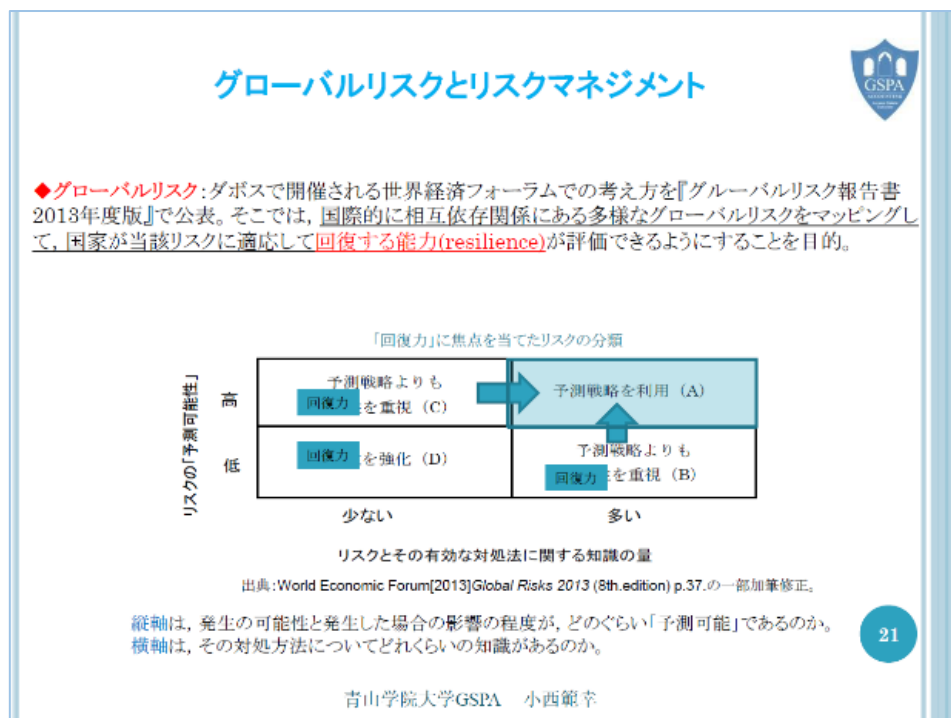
グローバルリスクとリスクマネジメント

GSPA

◆グローバルリスク：ダボスで開催される世界経済フォーラムでの考え方を『グルーバルリスク報告書2013年度版』で公表。そこでは，国際的に相互依存関係にある多様なグローバルリスクをマッピングして，国家が当該リスクに適応して回復する能力(resilience)が評価できるようにすることを目的。

「回復力」に焦点を当てたリスクの分類

リスクの「予測可能性」

高

低

予測戦略よりも 回復力 を重視（C）

予測戦略を利用（A）

回復力 を強化（D）

予測戦略よりも 回復力 を重視（B）

少ない

多い

リスクとその有効な対処法に関する知識の量

出典：World Economic Forum[2013]*Global Risks 2013* (8th.edition) p.37.の一部加筆修正。

縦軸は，発生の可能性と発生した場合の影響の程度が，どのぐらい「予測可能」であるのか。
横軸は，その対処方法についてどれくらいの知識があるのか。

21

青山学院大学GSPA　小西範幸